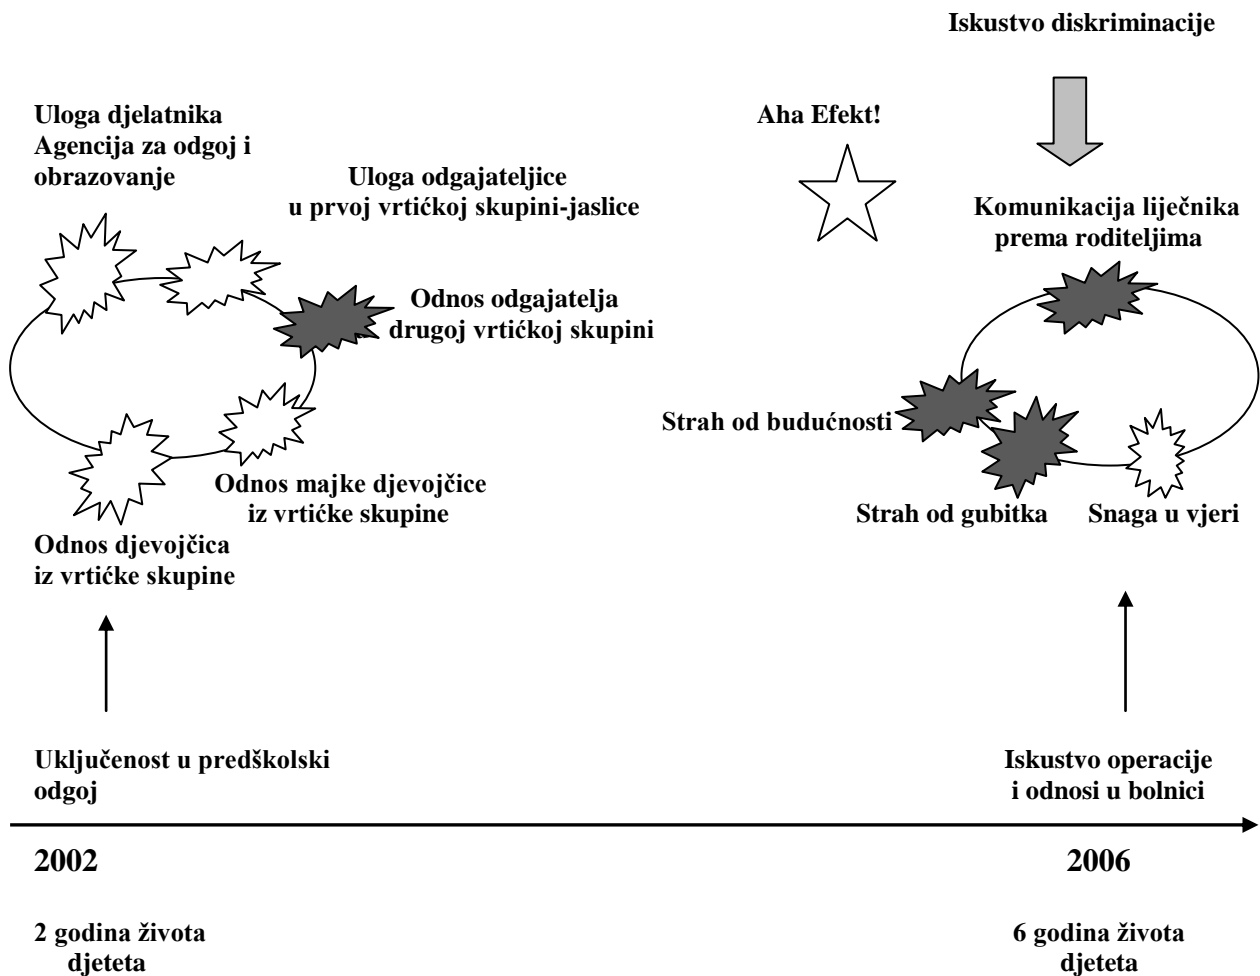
Iskustvo diskriminacije

Uloga djelatnika Agencija za odgoj i obrazovanje

Aha Efekt!

Uloga odgajateljice u prvoj vrtićkoj skupini-jaslice

Komunikacija liječnika prema roditeljima

Odnos odgajatelja drugoj vrtićkoj skupini

Strah od budućnosti

Odnos majke djevojčice iz vrtićke skupine

Strah od gubitka

Snaga u vjeri

Odnos djevojčica iz vrtićke skupine

Uključenost u predškolski odgoj

Iskustvo operacije i odnosi u bolnici

2002

2006

2 godina života djeteta

6 godina života djeteta